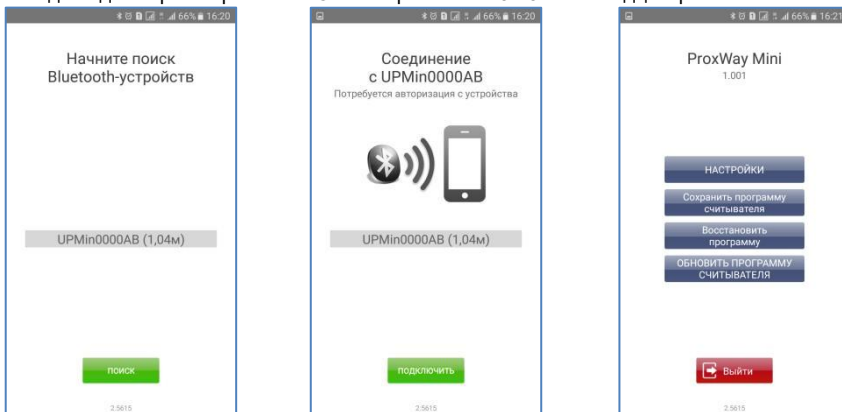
66% 16:20

Начните поиск Bluetooth-устройств

UPMin0000AB (1,04м)

поиск

2.5615

66% 16:20

Соединение с UPMin0000AB

Потребуется авторизация с устройства

UPMin0000AB (1,04м)

подключить

2.5615

66% 16:21

ProxWay Mini

1.001

НАСТРОЙКИ

Сохранить программу считывателя

Восстановить программу

ОБНОВИТЬ ПРОГРАММУ СЧИТЫВАТЕЛЯ

Выйти

2.5615